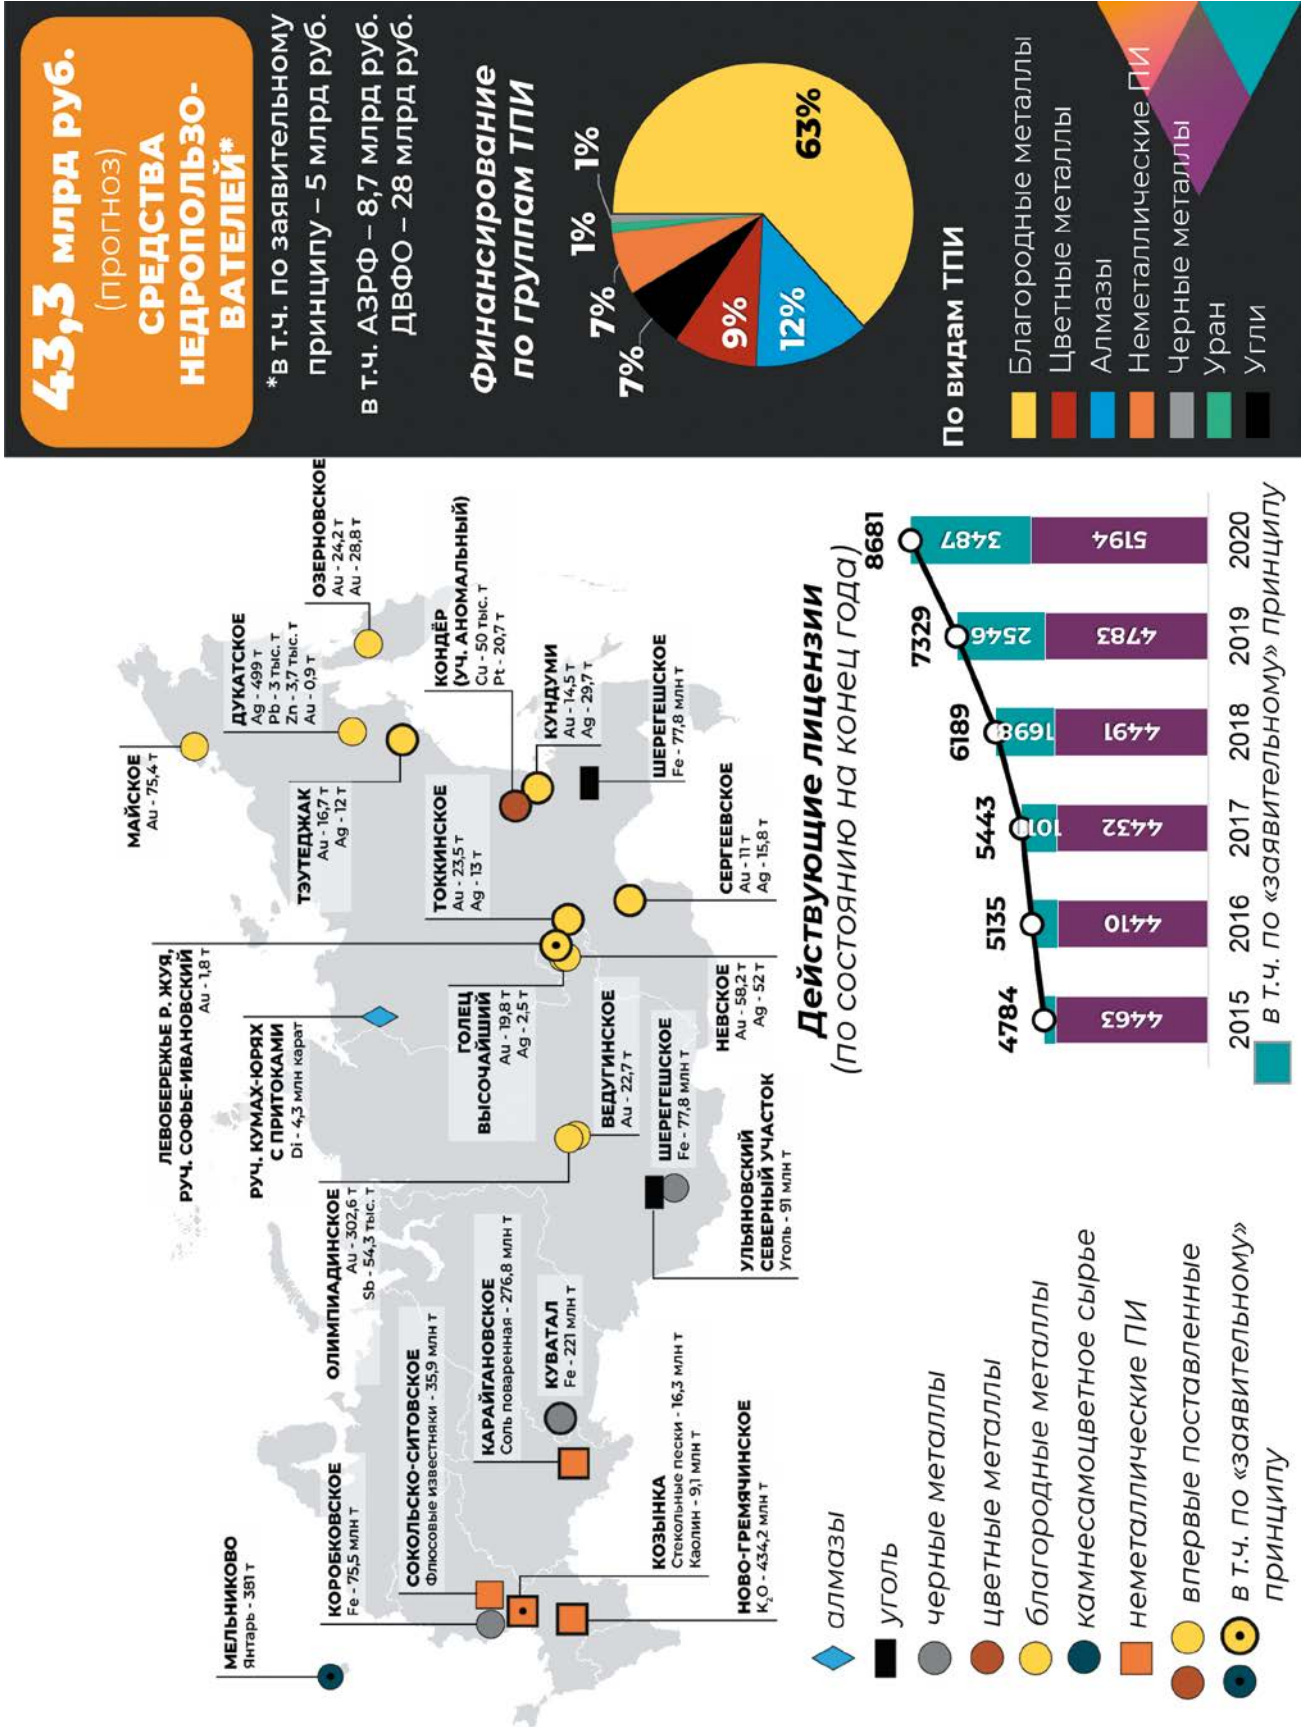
**43,3 млрд руб.** (прогноз) СРЕДСТВА НЕДРОПОЛЬЗОВАТЕЛЕЙ*

*в т.ч. по заявительному принципу – 5 млрд руб.

в т.ч. АЗРФ – 8,7 млрд руб. ДВФО – 28 млрд руб.

Финансирование по группам ТПИ

63%
12%
9%
7%
7%
1%
1%

По видам ТПИ

Благородные металлы
Цветные металлы
Алмазы
Неметаллические ПИ
Черные металлы
Уран
Угли

Действующие лицензии (по состоянию на конец года)

| | 2015 | 2016 | 2017 | 2018 | 2019 | 2020 |
|---|---|---|---|---|---|---|
| Всего | 4784 | 5135 | 5443 | 6189 | 7329 | 8681 |
| | 4463 | 4410 | 4432 | 4491 | 4783 | 5194 |
| в т.ч. по «заявительному» принципу | | | 1011 | 1698 | 2546 | 3487 |

в т.ч. по «заявительному» принципу

МЕЛЬНИКОВО Янтарь - 381 т
КОРОБКОВСКОЕ Fe - 75,5 млн т
СОКОЛЬСКО-СИТОВСКОЕ Флюсовые известняки - 35,9 млн т
ОЛИМПИАДИНСКОЕ Au - 302,6 т Sb - 54,3 тыс. т
РУЧ. КУМАХ-ЮРЯХ С ПРИТОКАМИ Di - 4,3 млн карат
ЛЕВОБЕРЕЖЬЕ Р. ЖУЯ, РУЧ. СОФЬЕ-ИВАНОВСКИЙ Au - 1,8 т
МАЙСКОЕ Au - 75,4 т
ДУКАТСКОЕ Ag - 499 т Pb - 3 тыс. т Zn - 3,7 тыс. т Au - 0,9 т
ОЗЕРНОВСКОЕ Au - 24,2 т Au - 28,8 т
ТЭУТЕДЖАК Au - 16,7 т Ag - 12 т
ТОККИНСКОЕ Au - 23,5 т Ag - 13 т
КОНДЁР (УЧ. АНОМАЛЬНЫЙ) Cu - 50 тыс. т Pt - 20,7 т
КУНДУМИ Au - 14,5 т Ag - 29,7 т
ШЕРЕГЕШСКОЕ Fe - 77,8 млн т
СЕРГЕЕВСКОЕ Au - 11 т Ag - 15,8 т
ГОЛЕЦ ВЫСОЧАЙШИЙ Au - 19,8 т Ag - 2,5 т
ВЕДУГИНСКОЕ Au - 22,7 т
ШЕРЕГЕШСКОЕ Fe - 77,8 млн т
НЕВСКОЕ Au - 58,2 т Ag - 52 т
УЛЬЯНОВСКИЙ СЕВЕРНЫЙ УЧАСТОК Уголь - 91 млн т
КАРАЙГАНОВСКОЕ Соль поваренная - 276,8 млн т
КУВАТАЛ Fe - 221 млн т
КОЗЫНКА Стекольные пески - 16,3 млн т Каолин - 9,1 млн т
НОВО-ГРЕМЯЧИНСКОЕ $K_2O$ - 434,2 млн т

алмазы
уголь
черные металлы
цветные металлы
благородные металлы
камнесамоцветное сырье
неметаллические ПИ
впервые поставленные
в т.ч. по «заявительному» принципу